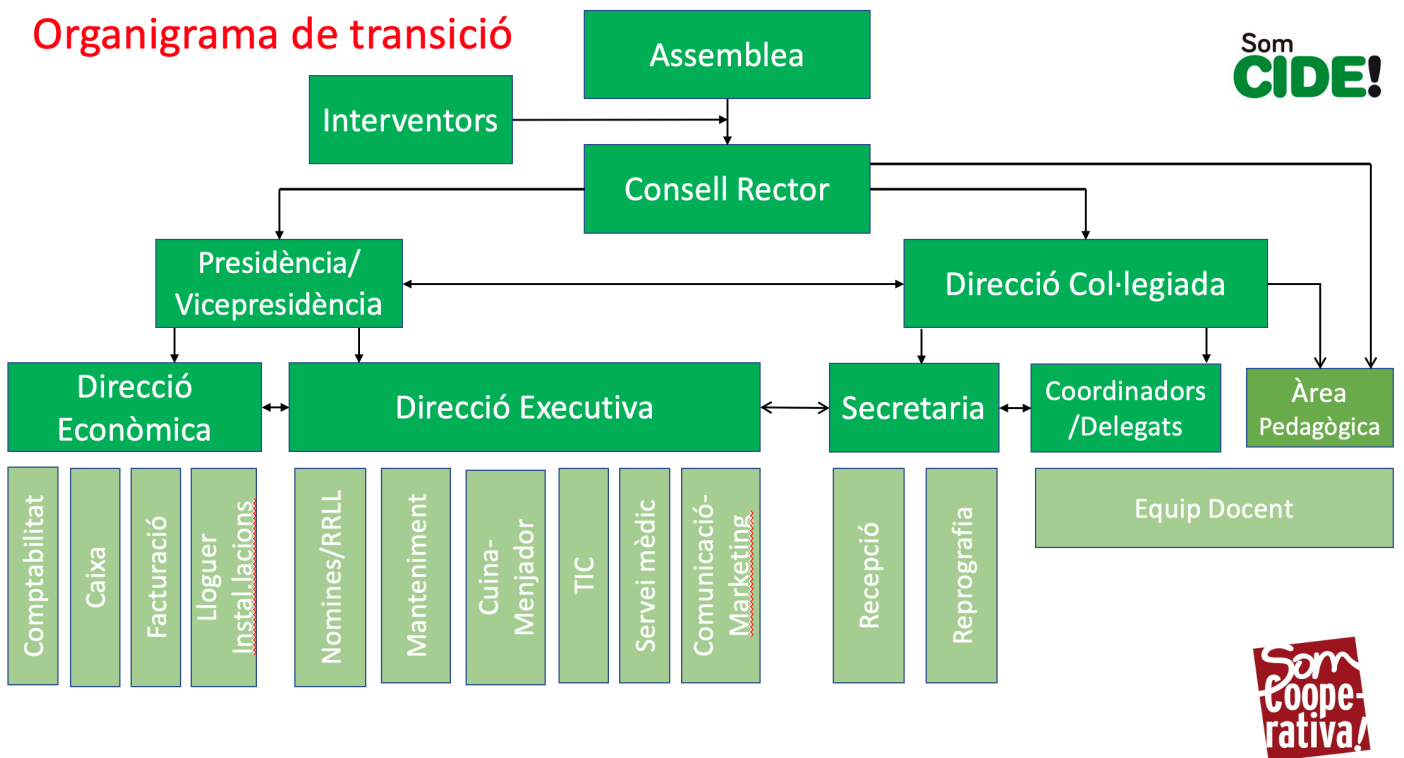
Organigrama de transició

Som CIDE!

Assemblea

Interventors

Consell Rector

Presidència/ Vicepresidència

Direcció Col·legiada

Direcció Econòmica

Direcció Executiva

Secretaria

Coordinadors /Delegats

Àrea Pedagògica

Comptabilitat

Caixa

Facturació

Lloguer Instal.lacions

Nomines/RRLL

Manteniment

Cuina-Menjador

TIC

Servei mèdic

Comunicació-Marketing

Recepció

Reprografia

Equip Docent

Som Cooperativa!